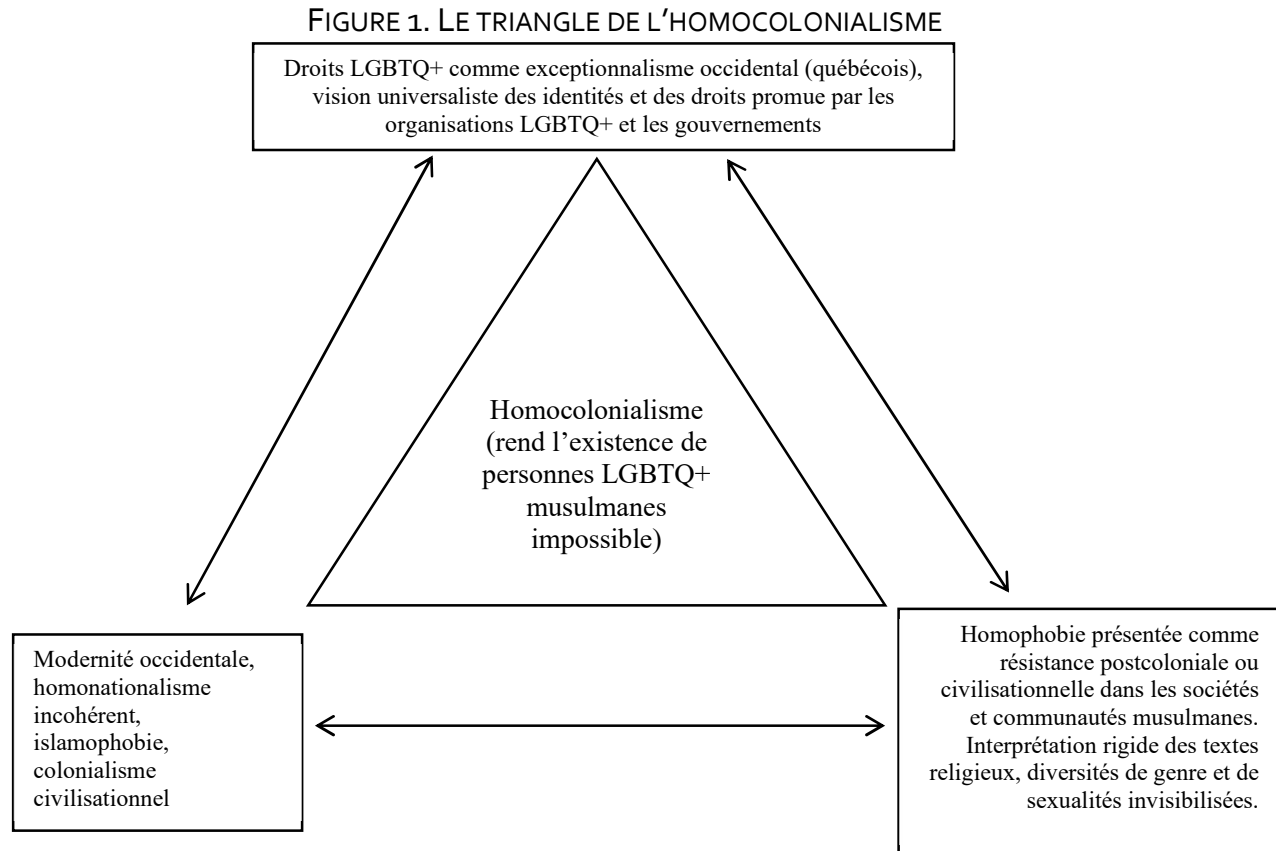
FIGURE 1. LE TRIANGLE DE L'HOMOCOLONIALISME

Droits LGBTQ+ comme exceptionnalisme occidental (québécois), vision universaliste des identités et des droits promue par les organisations LGBTQ+ et les gouvernements

Homocolonialisme (rend l'existence de personnes LGBTQ+ musulmanes impossible)

Modernité occidentale, homonationalisme incohérent, islamophobie, colonialisme civilisationnel

Homophobie présentée comme résistance postcoloniale ou civilisationnelle dans les sociétés et communautés musulmanes. Interprétation rigide des textes religieux, diversités de genre et de sexualités invisibilisées.